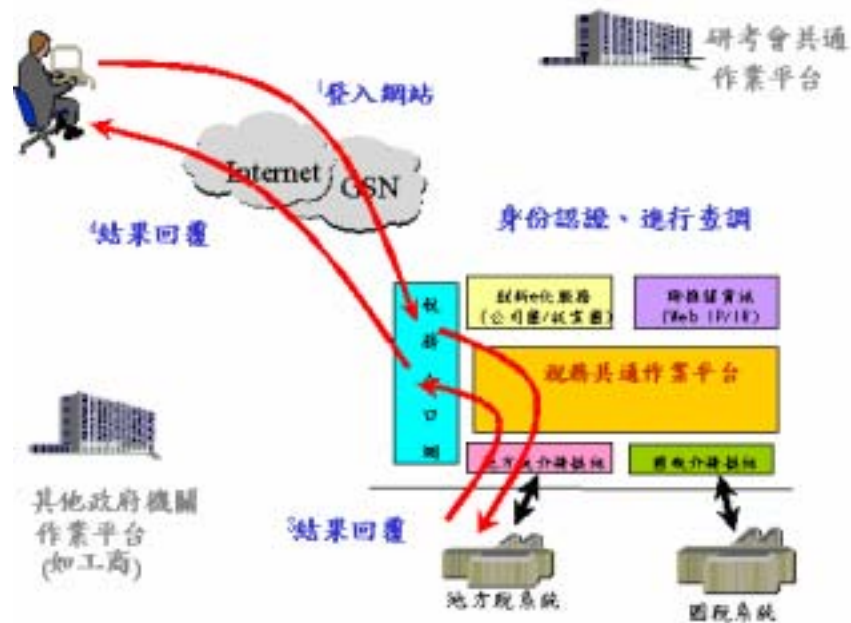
研考會共通
作業平台

$^1$登入網站

Internet GSN

身份認證、進行查詢

$^4$結果回覆

稅務e化服務
(公司圖/稅賦圖)

聯繫儲資訊
(Web IP/IR)

稅務入口網

稅務共通作業平台

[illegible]介接系統

國稅介接系統

其他政府機關
作業平台
(如工商)

$^3$結果回覆

地方稅系統

國稅系統